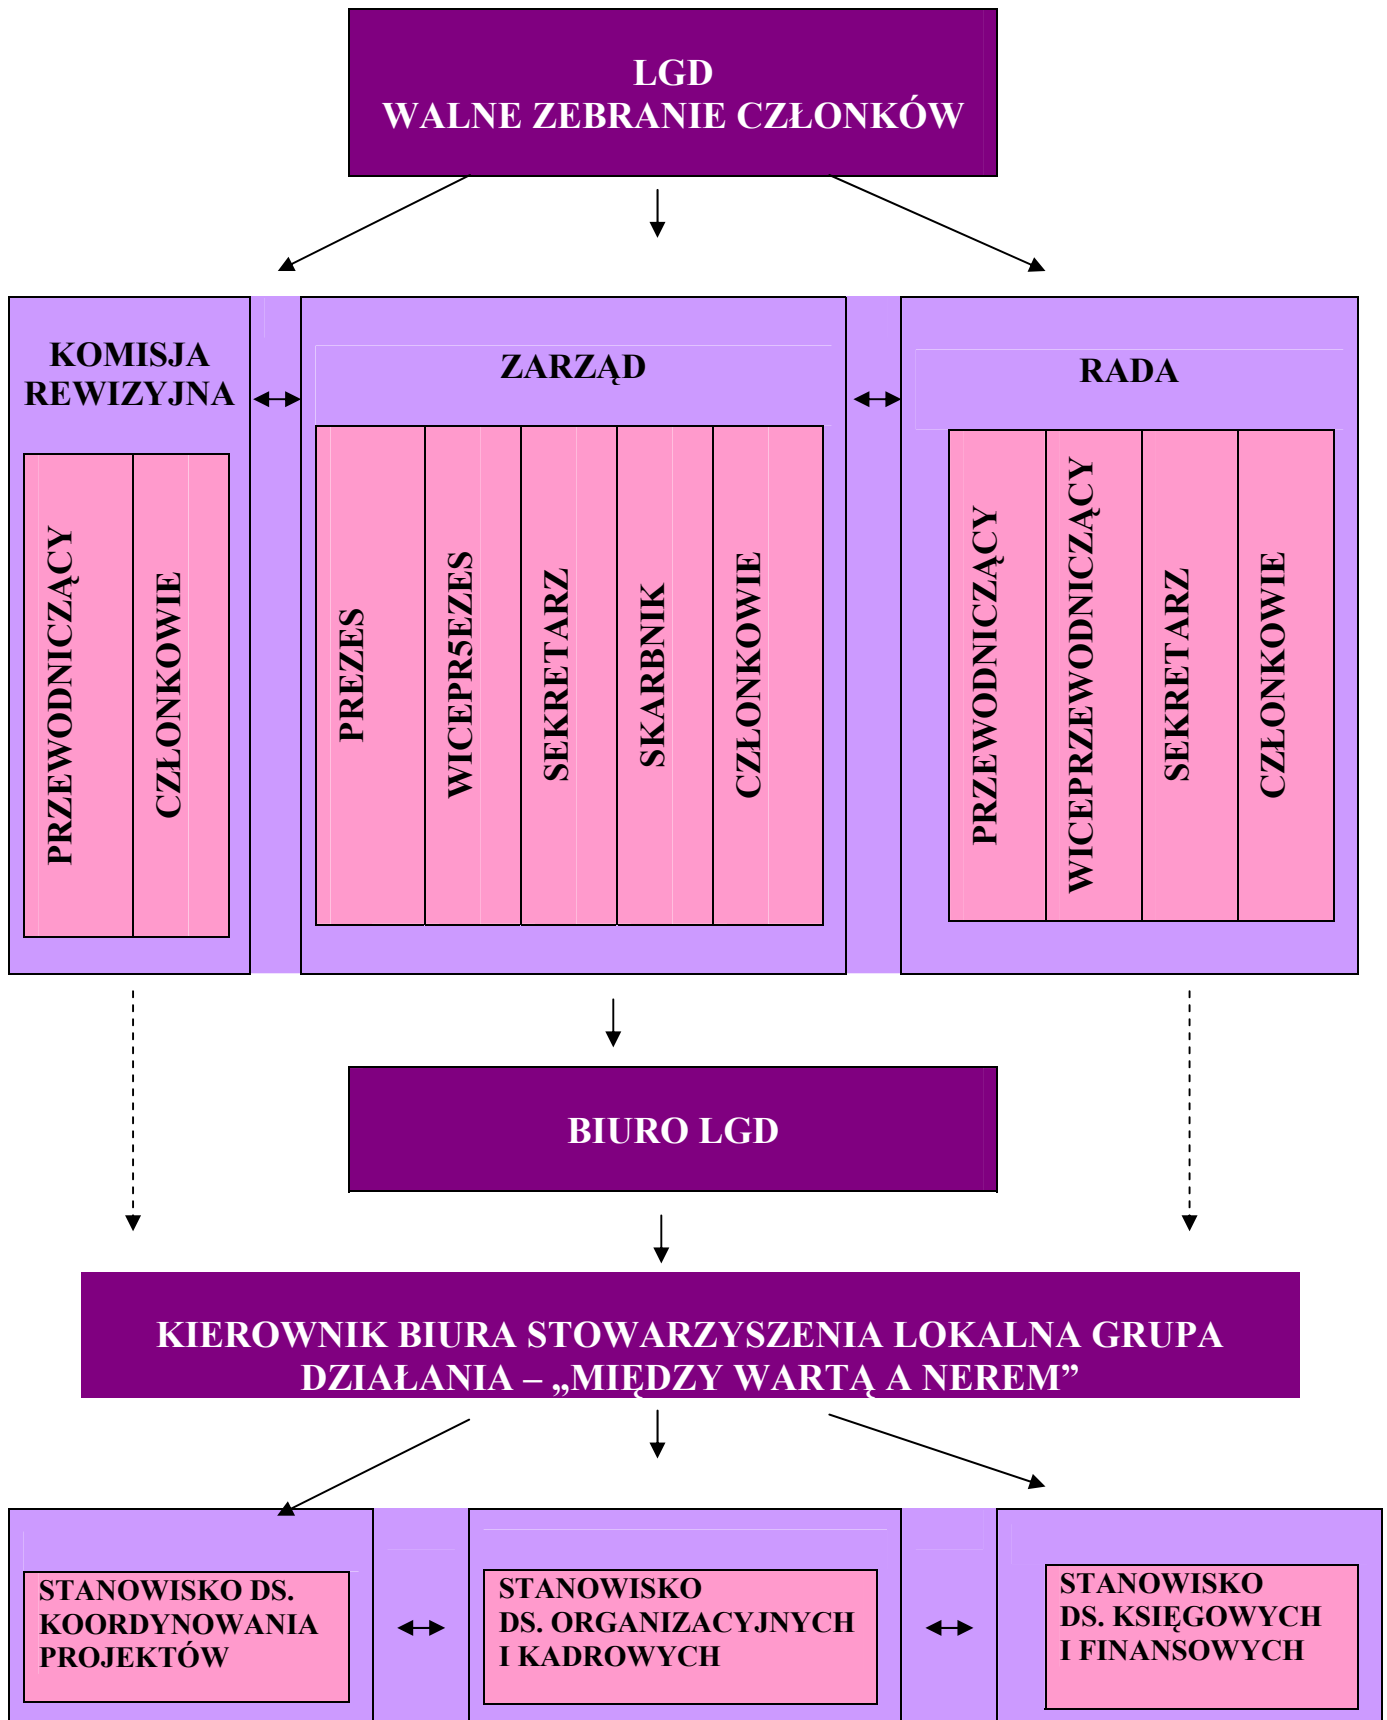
LGD
WALNE ZEBRANIE CZŁONKÓW

KOMISJA REWIZYJNA

PRZEWODNICZĄCY

CZŁONKOWIE

ZARZĄD

PREZES

WICEPR5EZES

SEKRETARZ

SKARBNIK

CZŁONKOWIE

RADA

PRZEWODNICZĄCY

WICEPRZEWODNICZĄCY

SEKRETARZ

CZŁONKOWIE

BIURO LGD

KIEROWNIK BIURA STOWARZYSZENIA LOKALNA GRUPA DZIAŁANIA – „MIĘDZY WARTĄ A NEREM”

STANOWISKO DS. KOORDYNOWANIA PROJEKTÓW

STANOWISKO DS. ORGANIZACYJNYCH I KADROWYCH

STANOWISKO DS. KSIĘGOWYCH I FINANSOWYCH